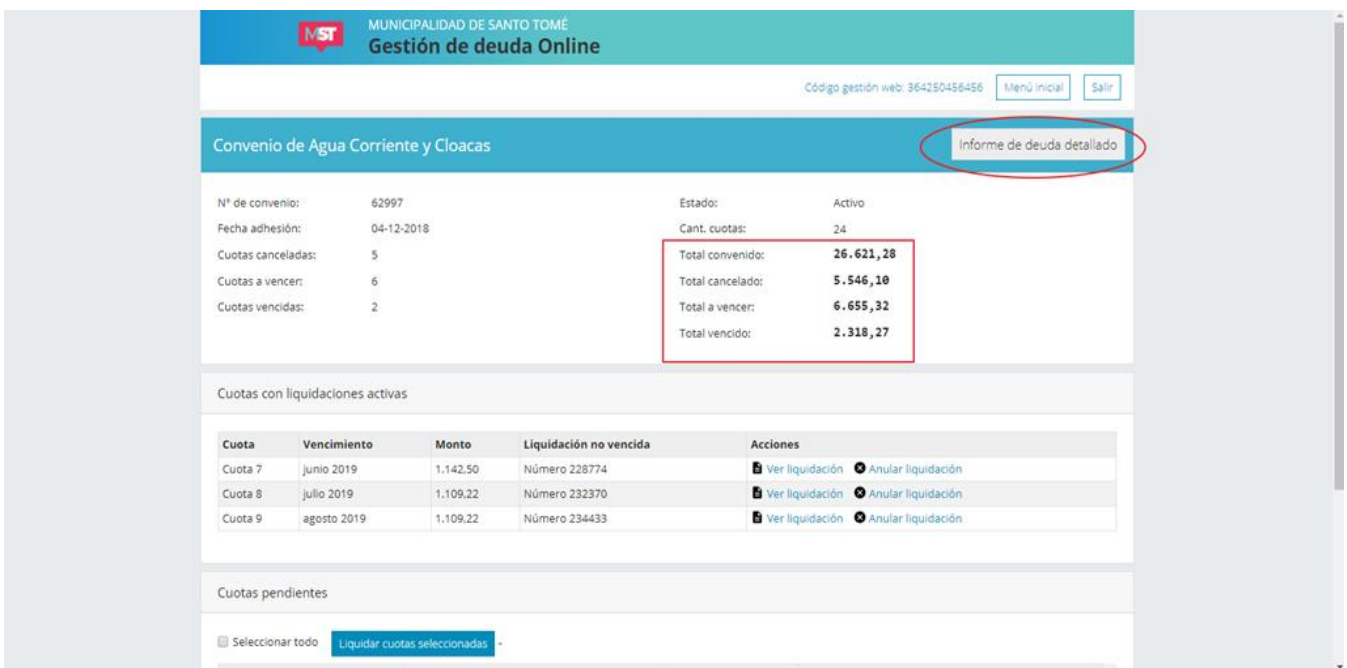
MST MUNICIPALIDAD DE SANTO TOMÉ
Gestión de deuda Online

Código gestión web: 364250456456 Menú inicial Salir

Convenio de Agua Corriente y Cloacas

Informe de deuda detallado

Nº de convenio: 62997
Fecha adhesión: 04-12-2018
Cuotas canceladas: 5
Cuotas a vencer: 6
Cuotas vencidas: 2

Estado: Activo
Cant. cuotas: 24
Total convenido: 26.621,28
Total cancelado: 5.546,10
Total a vencer: 6.655,32
Total vencido: 2.318,27

Cuotas con liquidaciones activas

| Cuota | Vencimiento | Monto | Liquidación no vencida | Acciones |
|---|---|---|---|---|
| Cuota 7 | junio 2019 | 1.142,50 | Número 228774 | Ver liquidación Anular liquidación |
| Cuota 8 | julio 2019 | 1.109,22 | Número 232370 | Ver liquidación Anular liquidación |
| Cuota 9 | agosto 2019 | 1.109,22 | Número 234433 | Ver liquidación Anular liquidación |

Cuotas pendientes

Seleccionar todo Liquidar cuotas seleccionadas